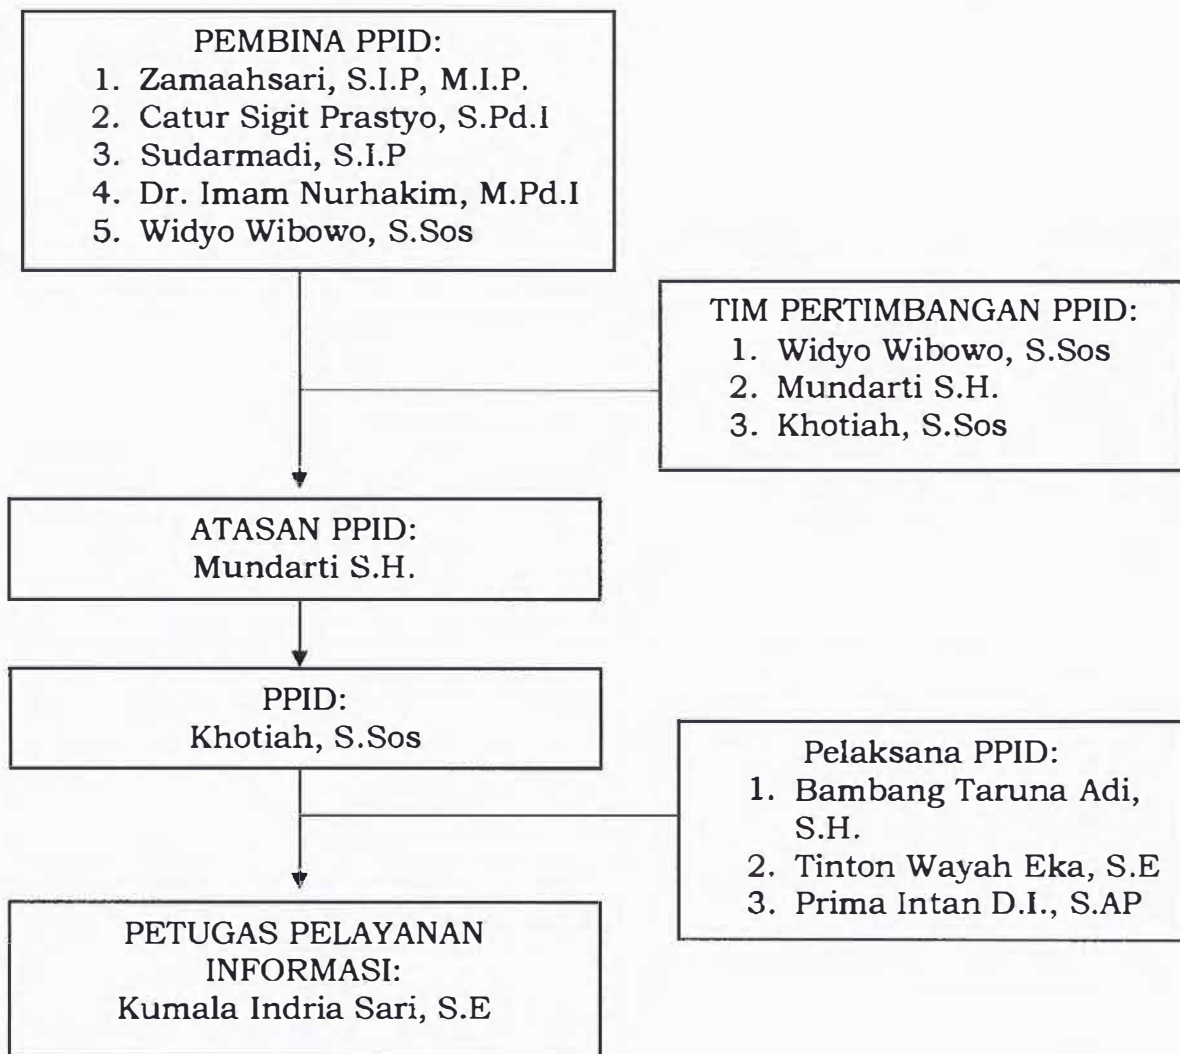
PEMBINA PPID:
1. Zamaahsari, S.I.P, M.I.P.
2. Catur Sigit Prastyo, S.Pd.I
3. Sudarmadi, S.I.P
4. Dr. Imam Nurhakim, M.Pd.I
5. Widyo Wibowo, S.Sos

TIM PERTIMBANGAN PPID:
1. Widyo Wibowo, S.Sos
2. Mundarti S.H.
3. Khotiah, S.Sos

ATASAN PPID:
Mundarti S.H.

PPID:
Khotiah, S.Sos

Pelaksana PPID:
1. Bambang Taruna Adi, S.H.
2. Tinton Wayah Eka, S.E
3. Prima Intan D.I., S.AP

PETUGAS PELAYANAN INFORMASI:
Kumala Indria Sari, S.E